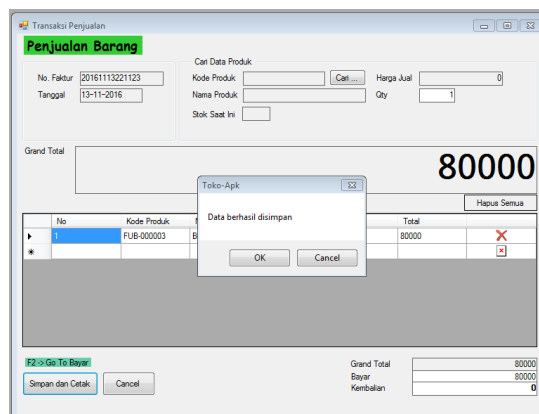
Transaksi Penjualan

Penjualan Barang

No. Faktur 20161113221123
Tanggal 13-11-2016

Cari Data Produk
Kode Produk
Cari ...
Harga Jual 0
Nama Produk
Qty 1
Stok Saat Ini

Grand Total

80000

Hapus Semua

| | No | Kode Produk | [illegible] | Total | |
|---|---|---|---|---|---|
| ▸ | 1 | FUB-000003 | B | 80000 | ✕ |
| * | | | | | ✕ |

Toko-Apk
Data berhasil disimpan
OK
Cancel

F2 -> Go To Bayar
Simpan dan Cetak
Cancel

Grand Total 80000
Bayar 80000
Kembalian 0